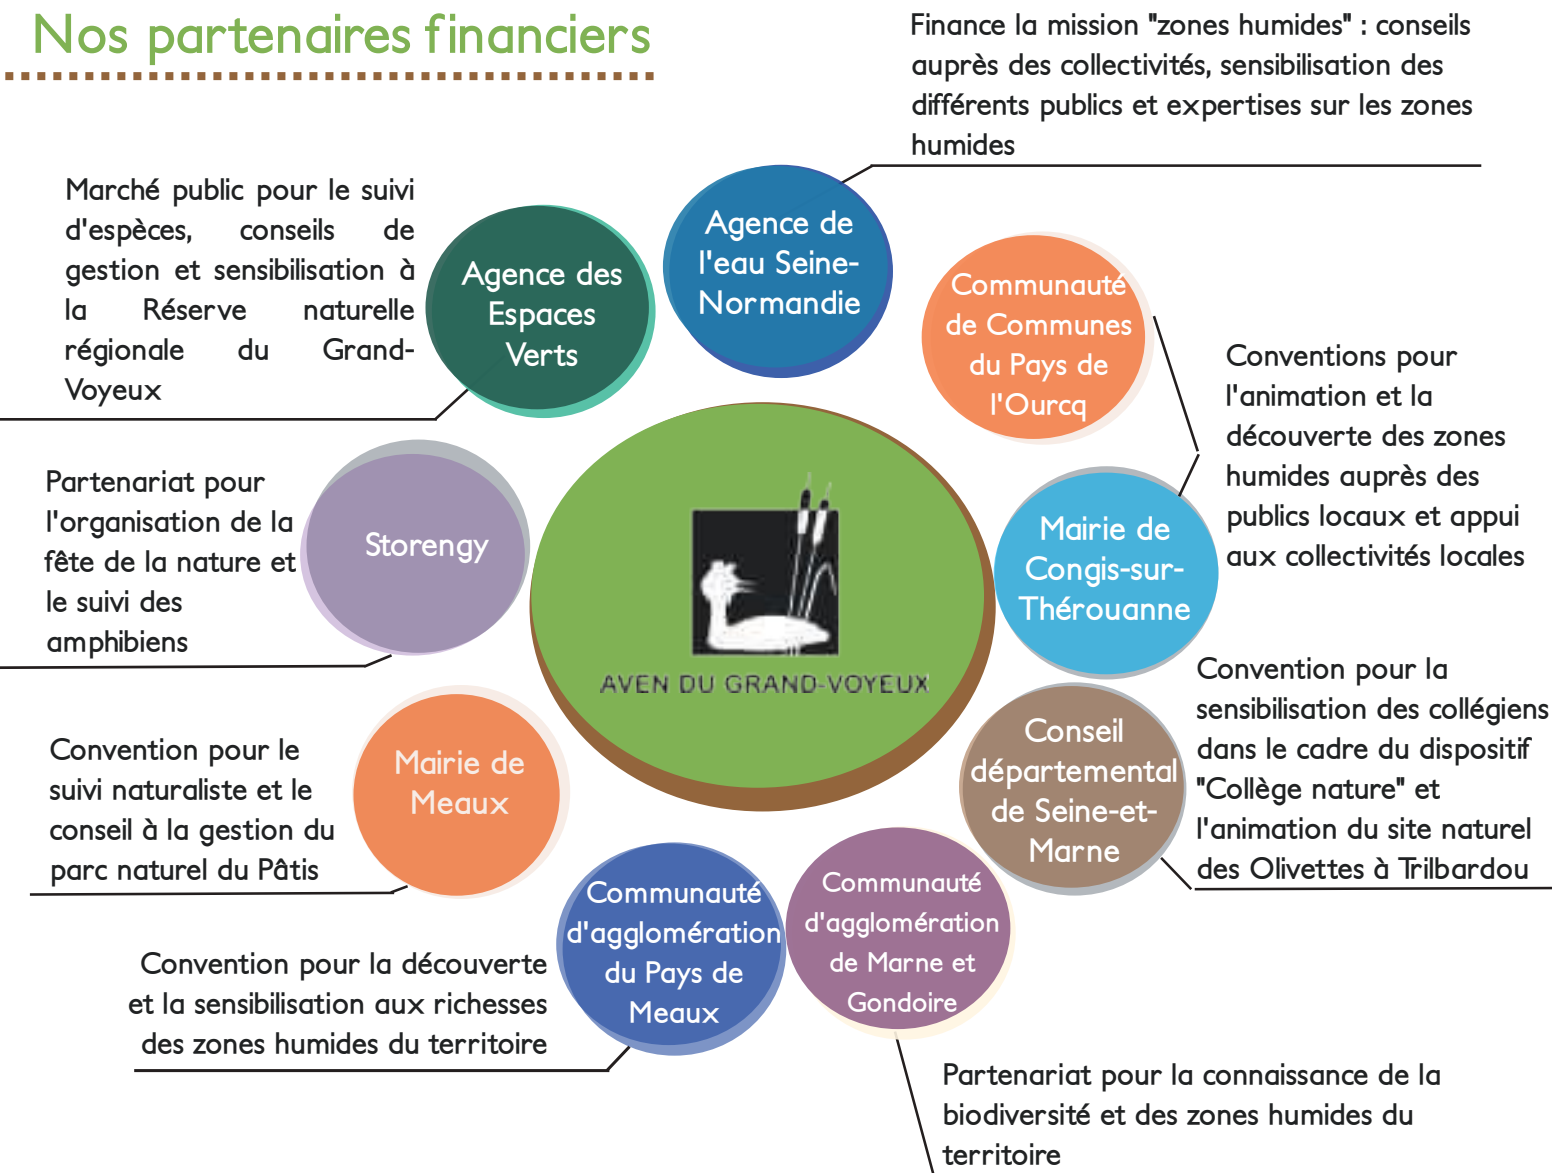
Nos partenaires financiers

Finance la mission "zones humides" : conseils auprès des collectivités, sensibilisation des différents publics et expertises sur les zones humides

Marché public pour le suivi d'espèces, conseils de gestion et sensibilisation à la Réserve naturelle régionale du Grand-Voyeux

Agence des Espaces Verts

Agence de l'eau Seine-Normandie

Communauté de Communes du Pays de l'Ourcq

Conventions pour l'animation et la découverte des zones humides auprès des publics locaux et appui aux collectivités locales

Partenariat pour l'organisation de la fête de la nature et le suivi des amphibiens

Storengy

AVEN DU GRAND-VOYEUX

Mairie de Congis-sur-Thérouanne

Convention pour la sensibilisation des collégiens dans le cadre du dispositif "Collège nature" et l'animation du site naturel des Olivettes à Trilbardou

Convention pour le suivi naturaliste et le conseil à la gestion du parc naturel du Pâtis

Mairie de Meaux

Conseil départemental de Seine-et-Marne

Communauté d'agglomération du Pays de Meaux

Communauté d'agglomération de Marne et Gondoire

Convention pour la découverte et la sensibilisation aux richesses des zones humides du territoire

Partenariat pour la connaissance de la biodiversité et des zones humides du territoire